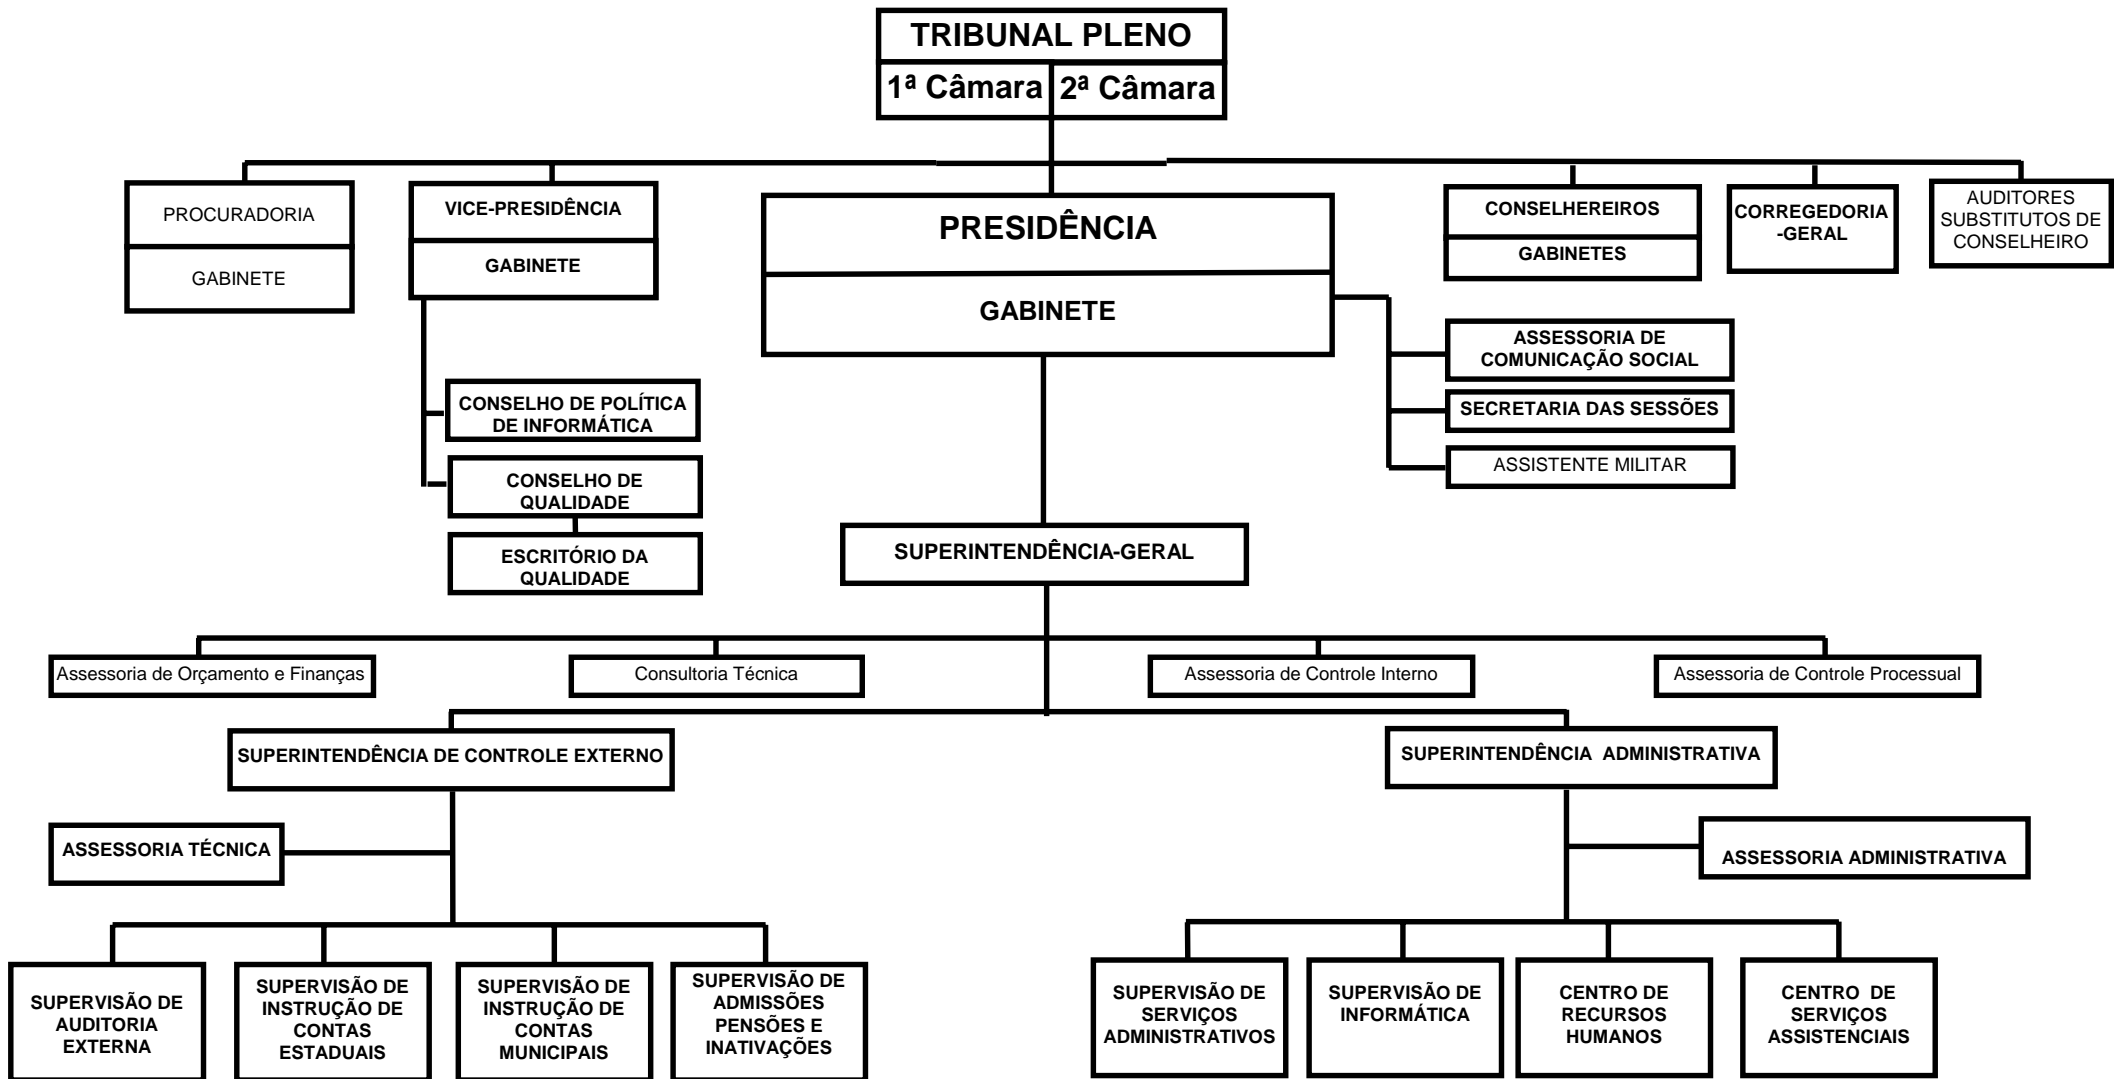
TRIBUNAL PLENO

1ª Câmara

2ª Câmara

PROCURADORIA

GABINETE

VICE-PRESIDÊNCIA

GABINETE

PRESIDÊNCIA

GABINETE

CONSELHEREIROS

GABINETES

CORREGEDORIA -GERAL

AUDITORES SUBSTITUTOS DE CONSELHEIRO

ASSESSORIA DE COMUNICAÇÃO SOCIAL

SECRETARIA DAS SESSÕES

ASSISTENTE MILITAR

CONSELHO DE POLÍTICA DE INFORMÁTICA

CONSELHO DE QUALIDADE

ESCRITÓRIO DA QUALIDADE

SUPERINTENDÊNCIA-GERAL

Assessoria de Orçamento e Finanças

Consultoria Técnica

Assessoria de Controle Interno

Assessoria de Controle Processual

SUPERINTENDÊNCIA DE CONTROLE EXTERNO

SUPERINTENDÊNCIA ADMINISTRATIVA

ASSESSORIA TÉCNICA

ASSESSORIA ADMINISTRATIVA

SUPERVISÃO DE AUDITORIA EXTERNA

SUPERVISÃO DE INSTRUÇÃO DE CONTAS ESTADUAIS

SUPERVISÃO DE INSTRUÇÃO DE CONTAS MUNICIPAIS

SUPERVISÃO DE ADMISSÕES PENSÕES E INATIVAÇÕES

SUPERVISÃO DE SERVIÇOS ADMINISTRATIVOS

SUPERVISÃO DE INFORMÁTICA

CENTRO DE RECURSOS HUMANOS

CENTRO DE SERVIÇOS ASSISTENCIAIS